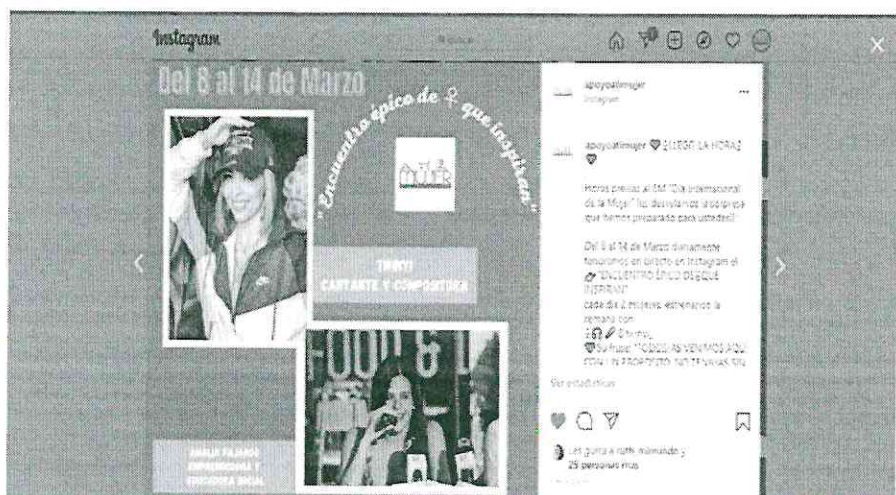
Instagram

Buscar

Del 8 al 14 de Marzo

"Encuentro épico de ♀ que inspiran"

MUJER

TROCO
CANTANTE Y COMPOSITORA

FOOD & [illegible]

AMALIA FAJARDO
EMPRENDEDORA Y
EDUCADORA SOCIAL

apoyoalamujer ···
Instagram

apoyoalamujer ♡ ¡¡LLEGÓ LA HORA!! ♡

Horas previas al 8M "Día Internacional de la Mujer" ¡¡os desvelamos la sorpresa que hemos preparado para ustedes!!

Del 8 al 14 de Marzo diariamente tendremos en directo en Instagram el "ENCUENTRO ÉPICO DE ♀ QUE INSPIRAN"
cada día 2 mujeres, estrenamos la semana con:
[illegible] @troco_
♡ Su frase: "TODOS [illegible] VENIMOS AQUÍ CON UN PROPÓSITO, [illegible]

Ver estadísticas

Les gusta a ruth.mimundo y 25 personas más